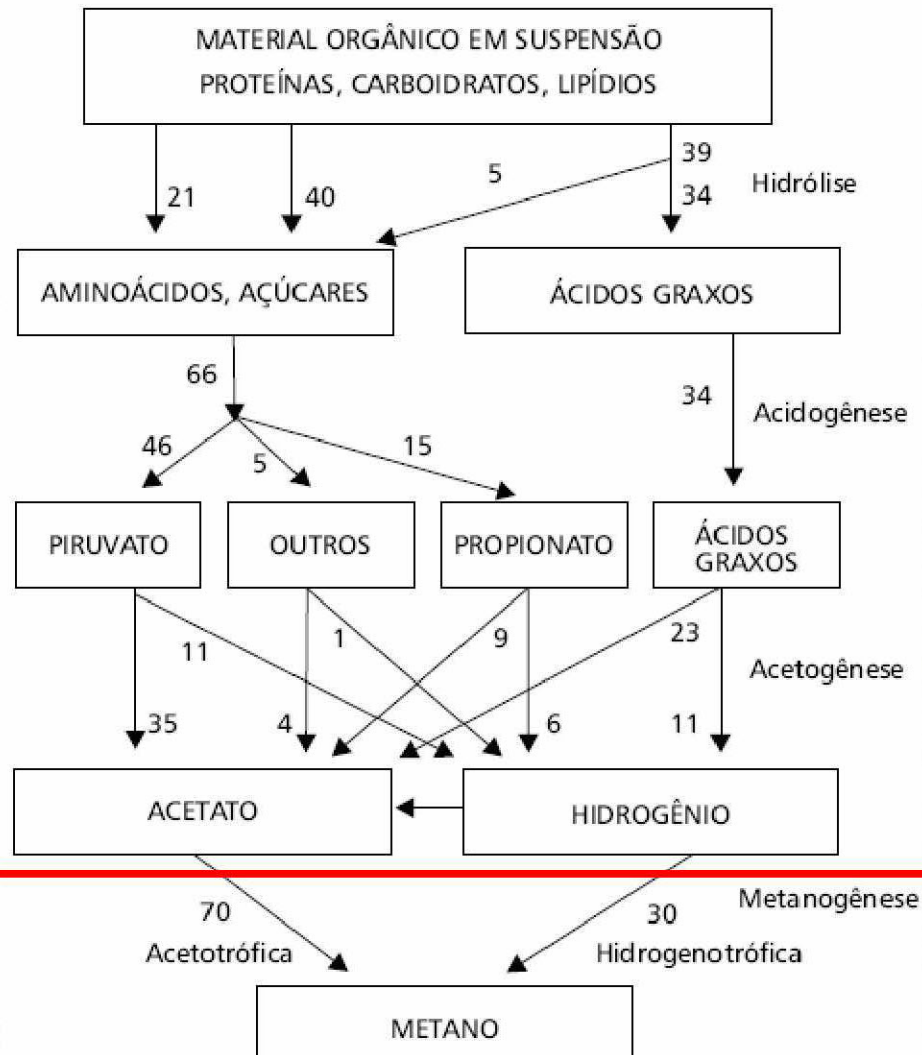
MATERIAL ORGÂNICO EM SUSPENSÃO
PROTEÍNAS, CARBOIDRATOS, LIPÍDIOS

21
40
5
39
34
Hidrólise

AMINOÁCIDOS, AÇÚCARES

ÁCIDOS GRAXOS

66
34
Acidogênese

46
5
15

PIRUVATO

OUTROS

PROPIONATO

ÁCIDOS GRAXOS

11
1
9
23
Acetogênese

35
4
6
11

ACETATO

HIDROGÊNIO

Metanogênese
70
Acetotrófica
30
Hidrogenotrófica

METANO